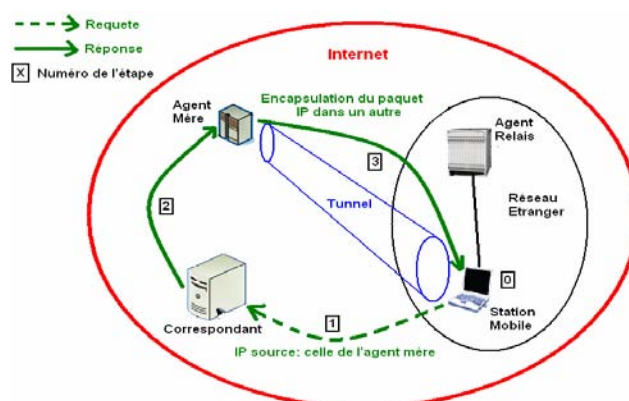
Requete
Reponse
X Numéro de l'étape

Internet

Agent Mère

Encapsulation du paquet IP dans un autre

Agent Relais

3

Réseau Etranger

2

Tunnel

0

Station Mobile

Correspondant

1

IP source: celle de l'agent mère